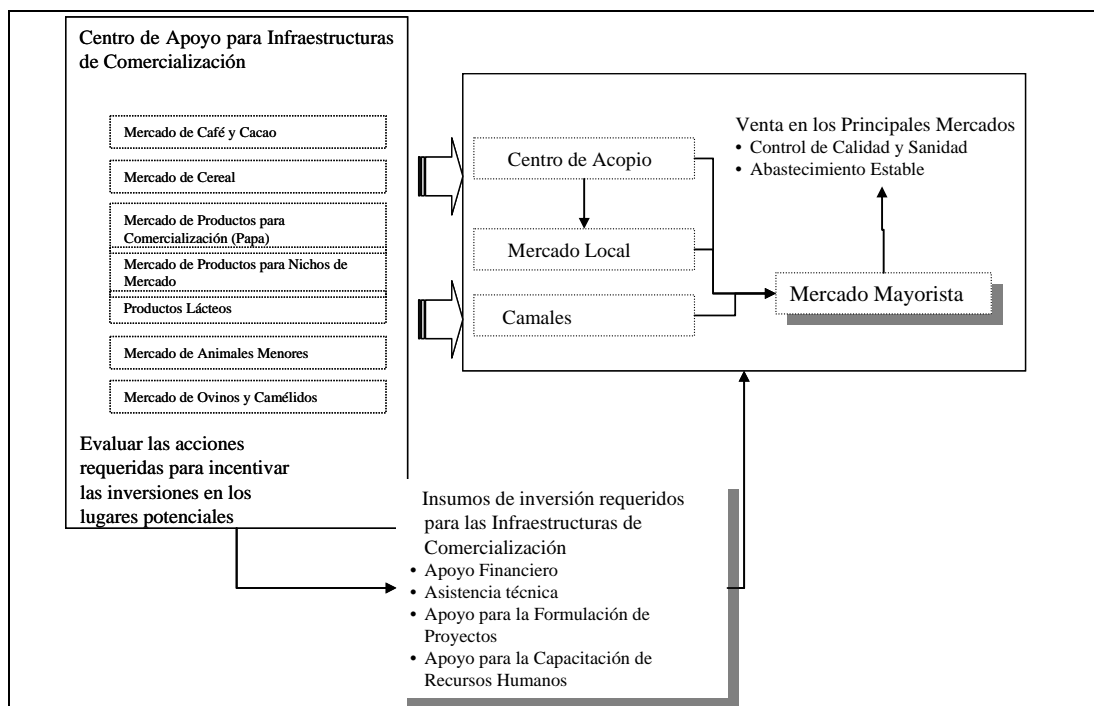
Centro de Apoyo para Infraestructuras de Comercialización

Mercado de Café y Cacao

Mercado de Cereal

Mercado de Productos para Comercialización (Papa)

Mercado de Productos para Nichos de Mercado

Productos Lácteos

Mercado de Animales Menores

Mercado de Ovinos y Camélidos

Evaluar las acciones requeridas para incentivar las inversiones en los lugares potenciales

Centro de Acopio

Mercado Local

Camales

Venta en los Principales Mercados
• Control de Calidad y Sanidad
• Abastecimiento Estable

Mercado Mayorista

Insumos de inversión requeridos para las Infraestructuras de Comercialización
• Apoyo Financiero
• Asistencia técnica
• Apoyo para la Formulación de Proyectos
• Apoyo para la Capacitación de Recursos Humanos